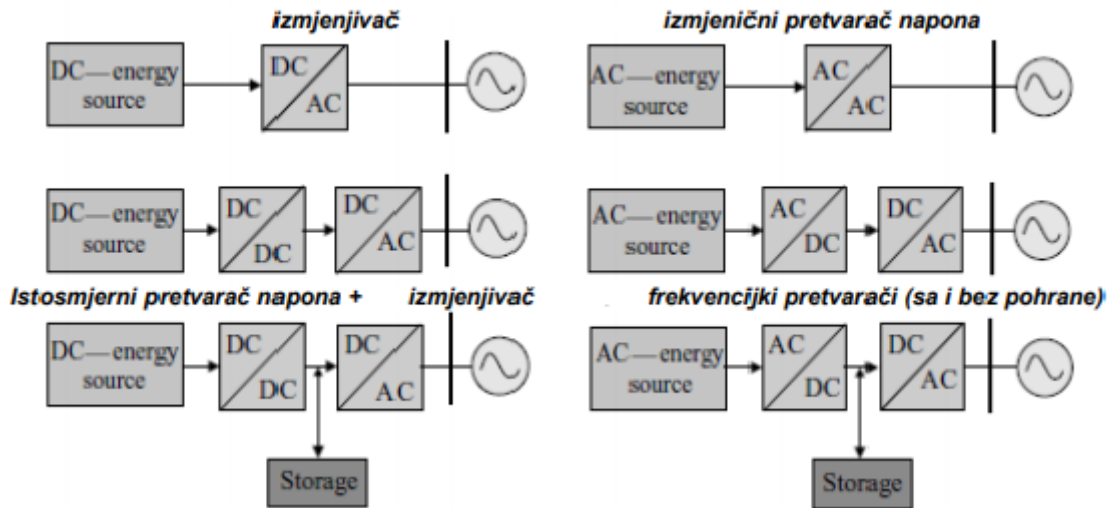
izmjenjivač

DC—energy source

DC AC

izmjenični pretvarač napona

AC—energy source

AC AC

DC—energy source

DC DC

DC AC

AC—energy source

AC DC

DC AC

Istosmjerni pretvarač napona + izmjenjivač

frekvencijki pretvarači (sa i bez pohrane)

DC—energy source

DC DC

DC AC

Storage

AC—energy source

AC DC

DC AC

Storage